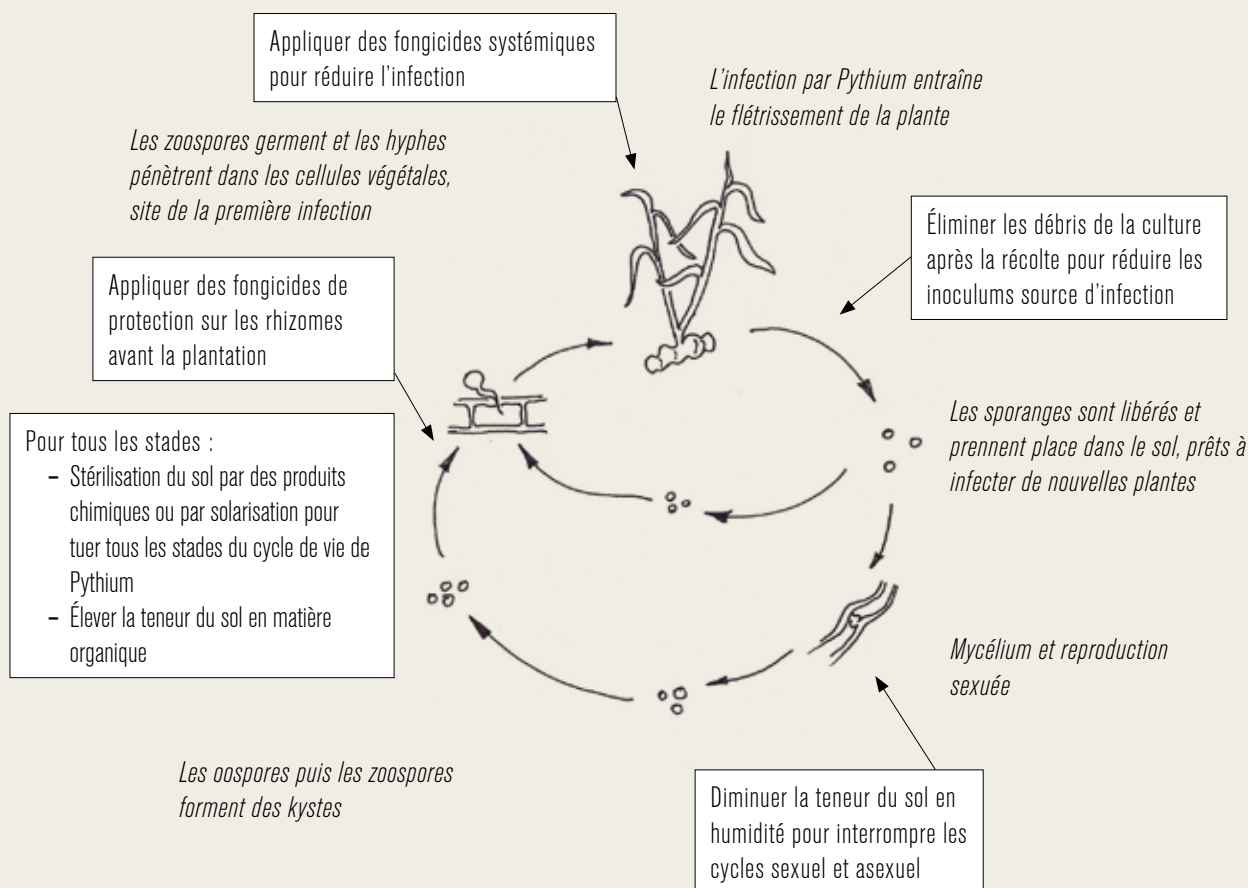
Appliquer des fongicides systémiques pour réduire l'infection

L'infection par Pythium entraîne le flétrissement de la plante

Les zoospores germent et les hyphes pénètrent dans les cellules végétales, site de la première infection

Éliminer les débris de la culture après la récolte pour réduire les inoculums source d'infection

Appliquer des fongicides de protection sur les rhizomes avant la plantation

Les sporanges sont libérés et prennent place dans le sol, prêts à infecter de nouvelles plantes

Pour tous les stades :
– Stérilisation du sol par des produits chimiques ou par solarisation pour tuer tous les stades du cycle de vie de Pythium
– Élever la teneur du sol en matière organique

Mycélium et reproduction sexuée

Les oospores puis les zoospores forment des kystes

Diminuer la teneur du sol en humidité pour interrompre les cycles sexuel et asexuel